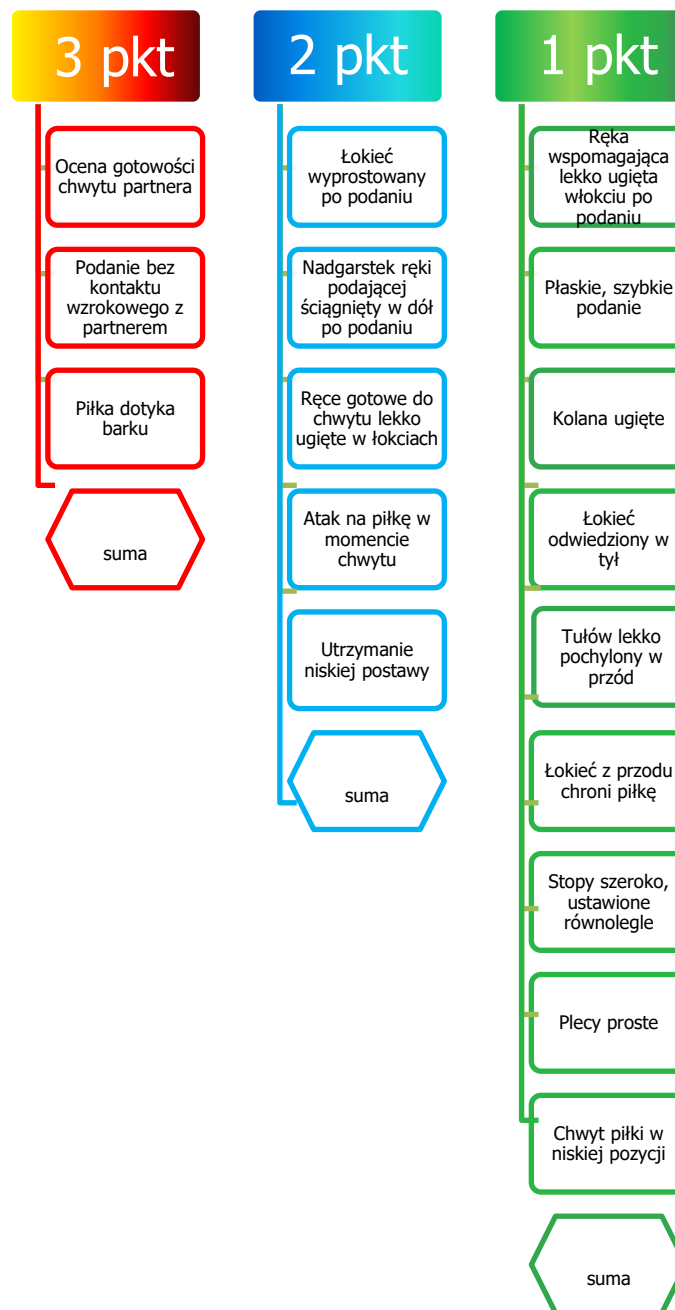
3 pkt

Ocena gotowości chwytu partnera

Podanie bez kontaktu wzrokowego z partnerem

Piłka dotyka barku

suma

2 pkt

Łokieć wyprostowany po podaniu

Nadgarstek ręki podającej ściągnięty w dół po podaniu

Ręce gotowe do chwytu lekko ugięte w łokciach

Atak na piłkę w momencie chwytu

Utrzymanie niskiej postawy

suma

1 pkt

Ręka wspomagająca lekko ugięta włokciu po podaniu

Płaskie, szybkie podanie

Kolana ugięte

Łokieć odwiedziony w tył

Tułów lekko pochylony w przód

Łokieć z przodu chroni piłkę

Stopy szeroko, ustawione równolegle

Plecy proste

Chwyt piłki w niskiej pozycji

suma